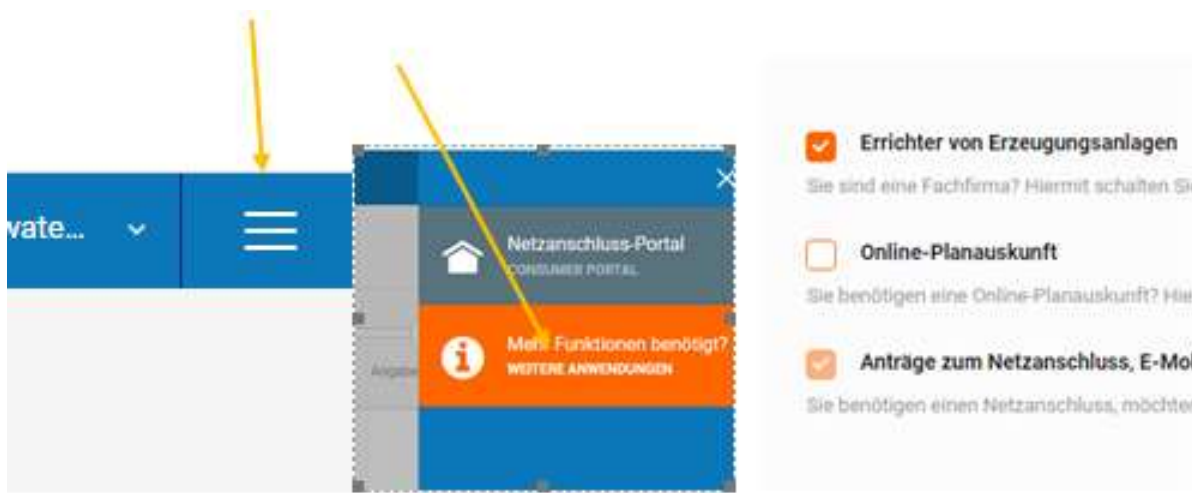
vate...

Netzanschluss-Portal
CONSUMER PORTAL

Angabe

Mehr Funktionen benötigt?
WEITERE ANWENDUNGEN

Errichter von Erzeugungsanlagen
Sie sind eine Fachfirma? Hiermit schalten Si

Online-Planauskunft
Sie benötigen eine Online-Planauskunft? Hie

Anträge zum Netzanschluss, E-Mo
Sie benötigen einen Netzanschluss, möchte